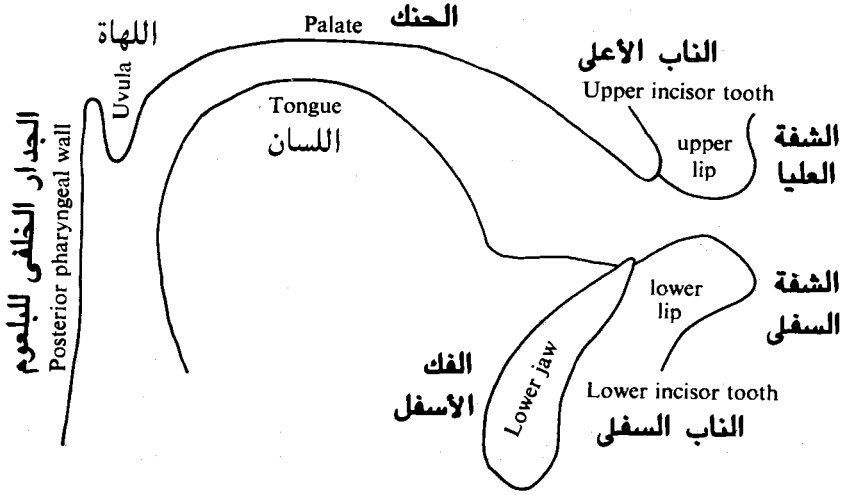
اللهاة

Palate

الحنك

Uvula

الناب الأعلى

Upper incisor tooth

الجدار الخلفي للبلعوم

Posterior pharyngeal wall

Tongue

اللسان

upper lip

الشفة العليا

lower lip

الشفة السفلى

الفك الأسفل

Lower jaw

Lower incisor tooth

الناب السفلى